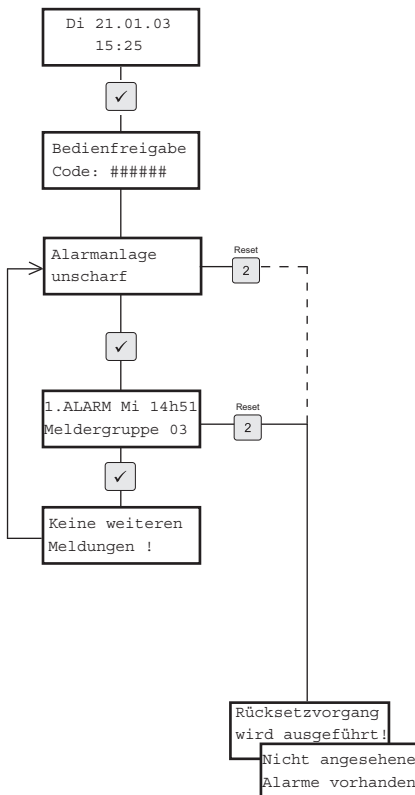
Di 21.01.03
15:25

✓

Bedienfreigabe
Code: ######

Alarmanlage
unscharf

Reset
2

✓

1.ALARM Mi 14h51
Meldergruppe 03

Reset
2

✓

Keine weiteren
Meldungen !

Rücksetzvorgang
wird ausgeführt!

Nicht angesehene
Alarme vorhanden